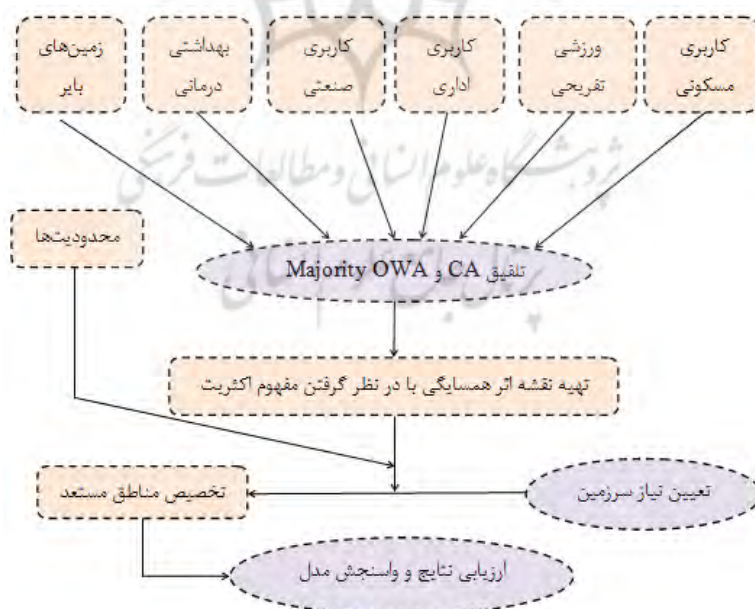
کاربری مسکونی

ورزشی تفریحی

کاربری اداری

کاربری صنعتی

بهداشتی درمانی

زمین‌های بایر

پژوهشگاه علوم انسانی و مطالعات فرهنگی

محدودیت‌ها

تلفیق CA و Majority OWA

تهیه نقشه اثر همسایگی با در نظر گرفتن مفهوم اکثریت

تعیین نیاز سرزمین

تخصیص مناطق مستعد

ارزیابی نتایج و واسنجش مدل